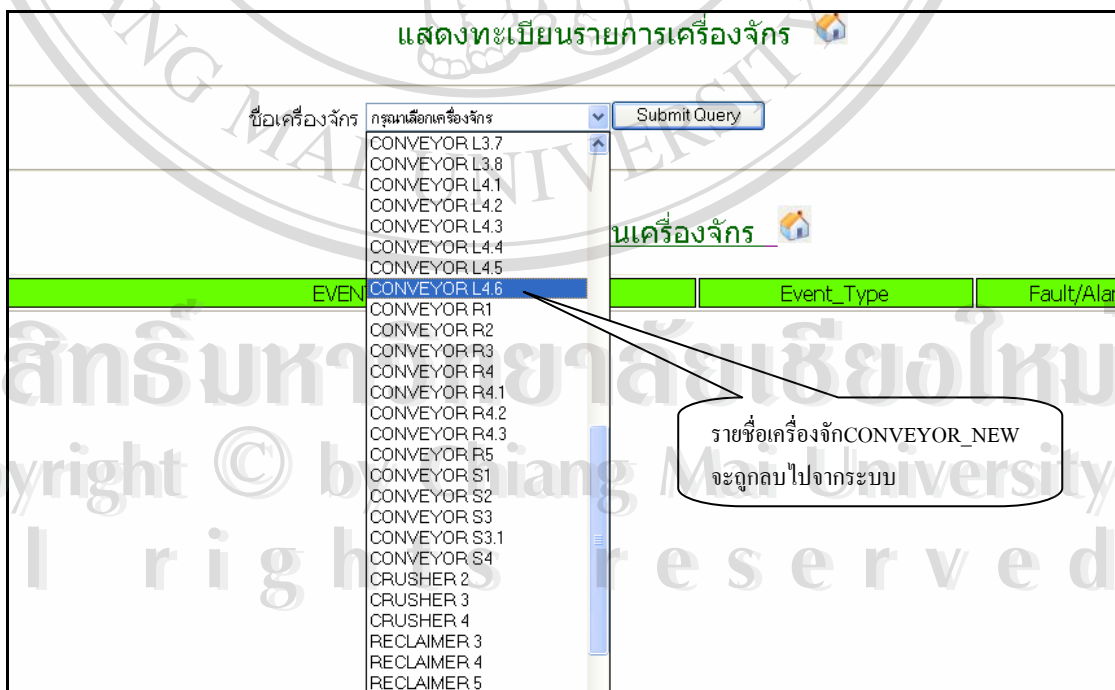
แสดงทะเบียนรายการเครื่องจักร

ชื่อเครื่องจักร กรุณาเลือกเครื่องจักร Submit Query

CONVEYOR L3.7
CONVEYOR L3.8
CONVEYOR L4.1
CONVEYOR L4.2
CONVEYOR L4.3
CONVEYOR L4.4
CONVEYOR L4.5
CONVEYOR L4.6
CONVEYOR R1
CONVEYOR R2
CONVEYOR R3
CONVEYOR R4
CONVEYOR R4.1
CONVEYOR R4.2
CONVEYOR R4.3
CONVEYOR R5
CONVEYOR S1
CONVEYOR S2
CONVEYOR S3
CONVEYOR S3.1
CONVEYOR S4
CRUSHER 2
CRUSHER 3
CRUSHER 4
RECLAIMER 3
RECLAIMER 4
RECLAIMER 5

นเครื่องจักร

EVEN

Event_Type

Fault/Alar

รายชื่อเครื่องจักCONVEYOR_NEW จะถูกลบไปจากระบบ

ลิขสิทธิ์มหาวิทยาลัยเชียงใหม่
Copyright © by Chiang Mai University
All rights reserved